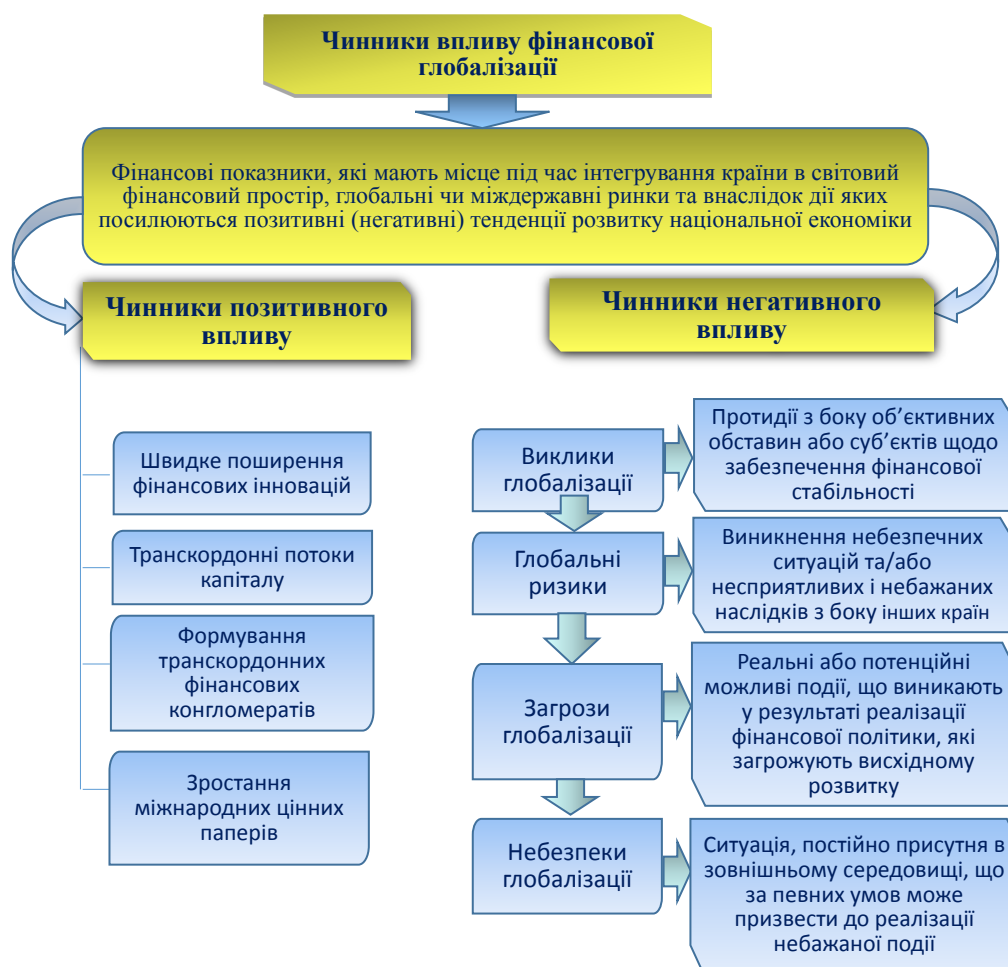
Чинники впливу фінансової глобалізації

Фінансові показники, які мають місце під час інтегрування країни в світовий фінансовий простір, глобальні чи міждержавні ринки та внаслідок дії яких посилюються позитивні (негативні) тенденції розвитку національної економіки

Чинники позитивного впливу

Швидке поширення фінансових інновацій

Транскордонні потоки капіталу

Формування транскордонних фінансових конгломератів

Зростання міжнародних цінних паперів

Чинники негативного впливу

Виклики глобалізації

Протидії з боку об'єктивних обставин або суб'єктів щодо забезпечення фінансової стабільності

Глобальні ризики

Виникнення небезпечних ситуацій та/або несприятливих і небажаних наслідків з боку інших країн

Загрози глобалізації

Реальні або потенційні можливі події, що виникають у результаті реалізації фінансової політики, які загрожують висхідному розвитку

Небезпеки глобалізації

Ситуація, постійно присутня в зовнішньому середовищі, що за певних умов може призвести до реалізації небажаної події